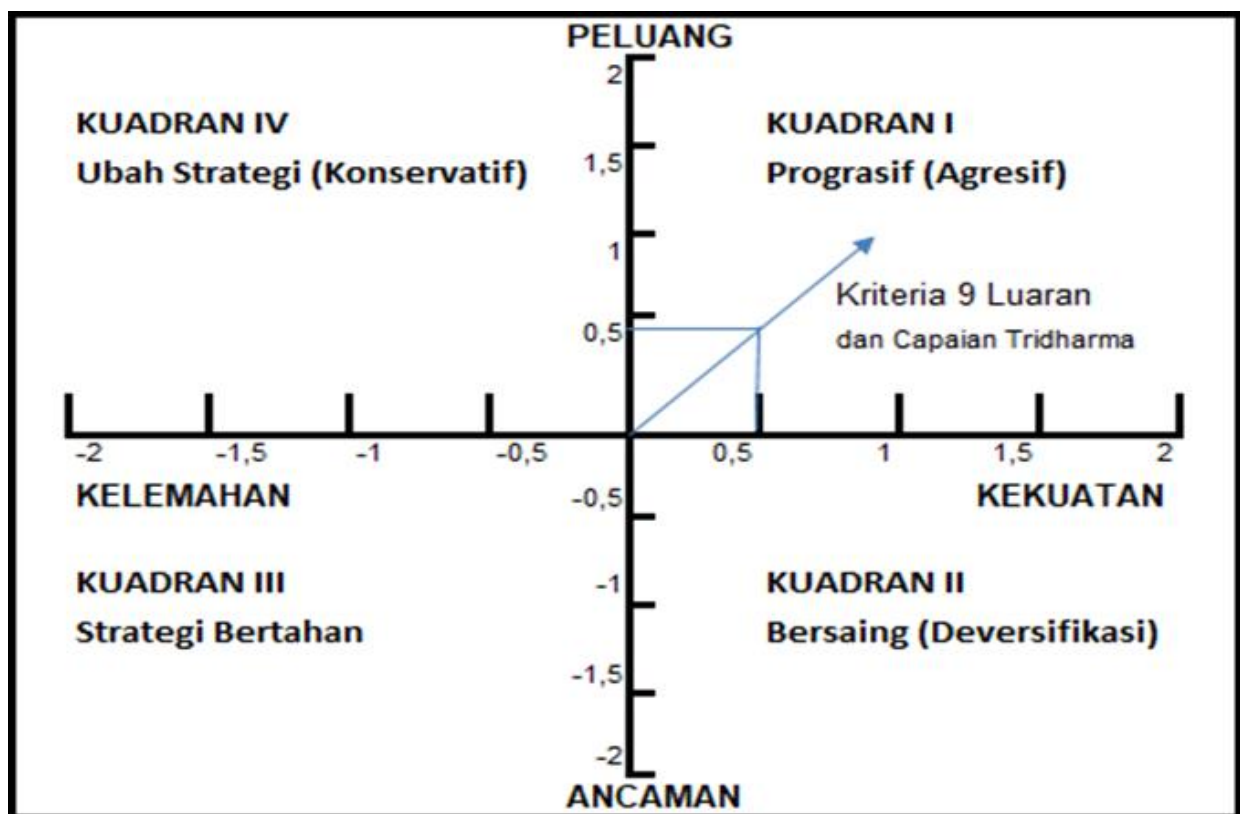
PELUANG

2

KUADRAN IV
Ubah Strategi (Konservatif)

1,5

KUADRAN I
Prografif (Agresif)

1

Kriteria 9 Luaran
dan Capaian Tridharma

0,5

-2 -1,5 -1 -0,5 0,5 1 1,5 2

KELEMAHAN

-0,5

KEKUATAN

KUADRAN III
Strategi Bertahan

-1

KUADRAN II
Bersaing (Deversifikasi)

-1,5

-2

ANCAMAN